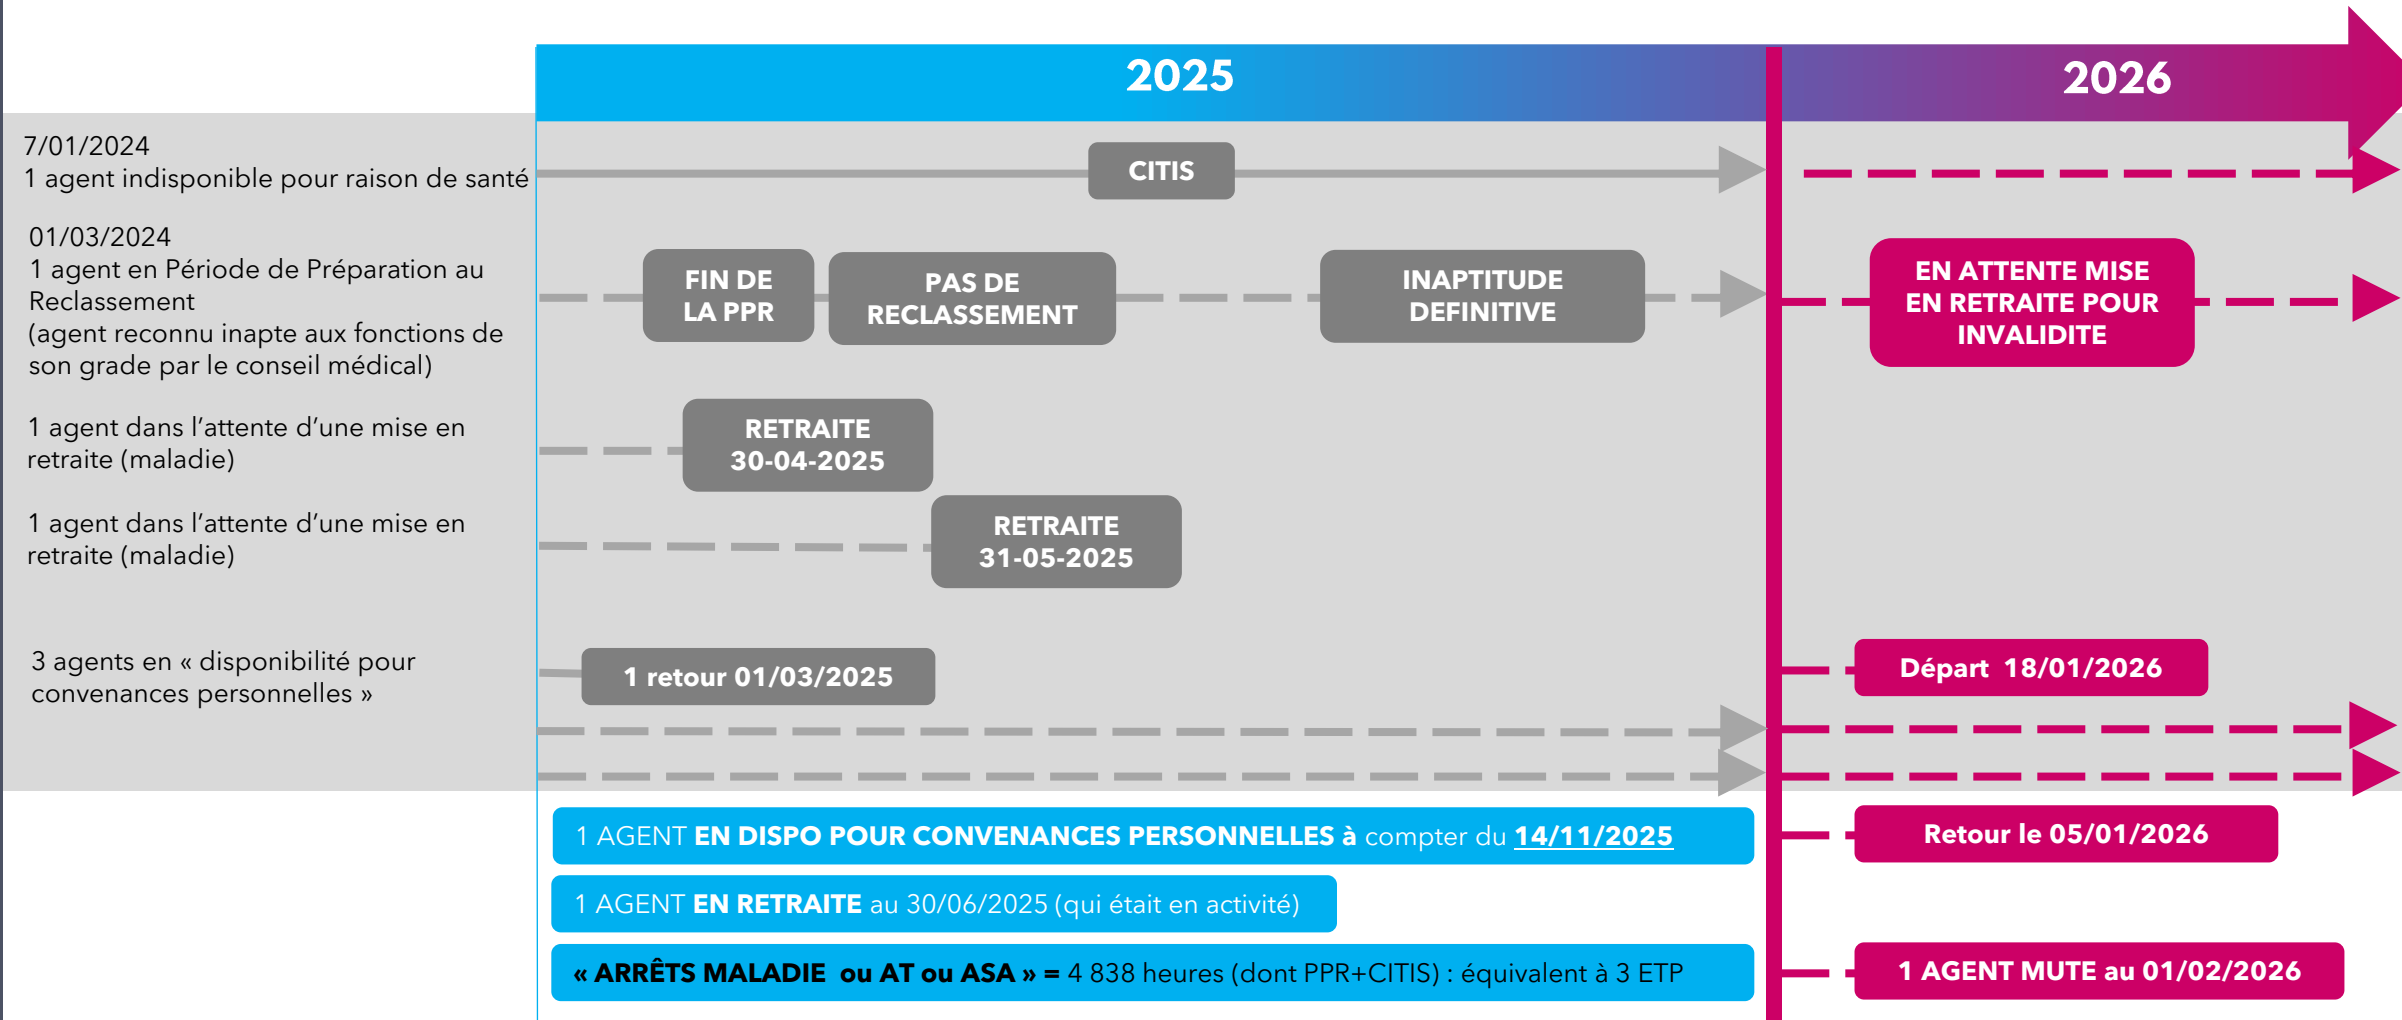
2025

2026

7/01/2024
1 agent indisponible pour raison de santé

CITIS

01/03/2024
1 agent en Période de Préparation au Reclassement
(agent reconnu inapte aux fonctions de son grade par le conseil médical)

FIN DE LA PPR

PAS DE RECLASSEMENT

INAPTITUDE DEFINITIVE

EN ATTENTE MISE EN RETRAITE POUR INVALIDITE

1 agent dans l'attente d'une mise en retraite (maladie)

RETRAITE 30-04-2025

1 agent dans l'attente d'une mise en retraite (maladie)

RETRAITE 31-05-2025

3 agents en « disponibilité pour convenances personnelles »

1 retour 01/03/2025

Départ 18/01/2026

1 AGENT EN DISPO POUR CONVENANCES PERSONNELLES à compter du 14/11/2025

Retour le 05/01/2026

1 AGENT EN RETRAITE au 30/06/2025 (qui était en activité)

« ARRÊTS MALADIE ou AT ou ASA » = 4 838 heures (dont PPR+CITIS) : équivalent à 3 ETP

1 AGENT MUTE au 01/02/2026